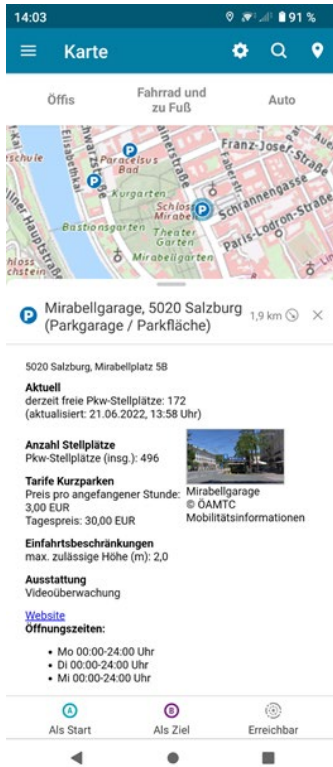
14:03 91 %

Karte

Öffis

Fahrrad und zu Fuß

Auto

schule
Elisabethkai
Paracelsus Bad
Kurgarten
Schloss Mirabell
Bastionsgarten
Theater Garten
Mirabellgarten
Franz-Josef-Straße
Schrannengasse
Paris-Lodron-Straße
Rainer Hauptstraße
chstein

Mirabellgarage, 5020 Salzburg (Parkgarage / Parkfläche)

1,9 km

5020 Salzburg, Mirabellplatz 5B

Aktuell
derzeit freie Pkw-Stellplätze: 172
(aktualisiert: 21.06.2022, 13:58 Uhr)

Anzahl Stellplätze
Pkw-Stellplätze (insg.): 496

Tarife Kurzparken
Preis pro angefangener Stunde: 3,00 EUR
Tagespreis: 30,00 EUR

Mirabellgarage
© ÖAMTC Mobilitätsinformationen

Einfahrtsbeschränkungen
max. zulässige Höhe (m): 2,0

Ausstattung
Videoüberwachung

Website
Öffnungszeiten:

• Mo 00:00-24:00 Uhr
• Di 00:00-24:00 Uhr
• Mi 00:00-24:00 Uhr

Als Start
Als Ziel
Erreichbar